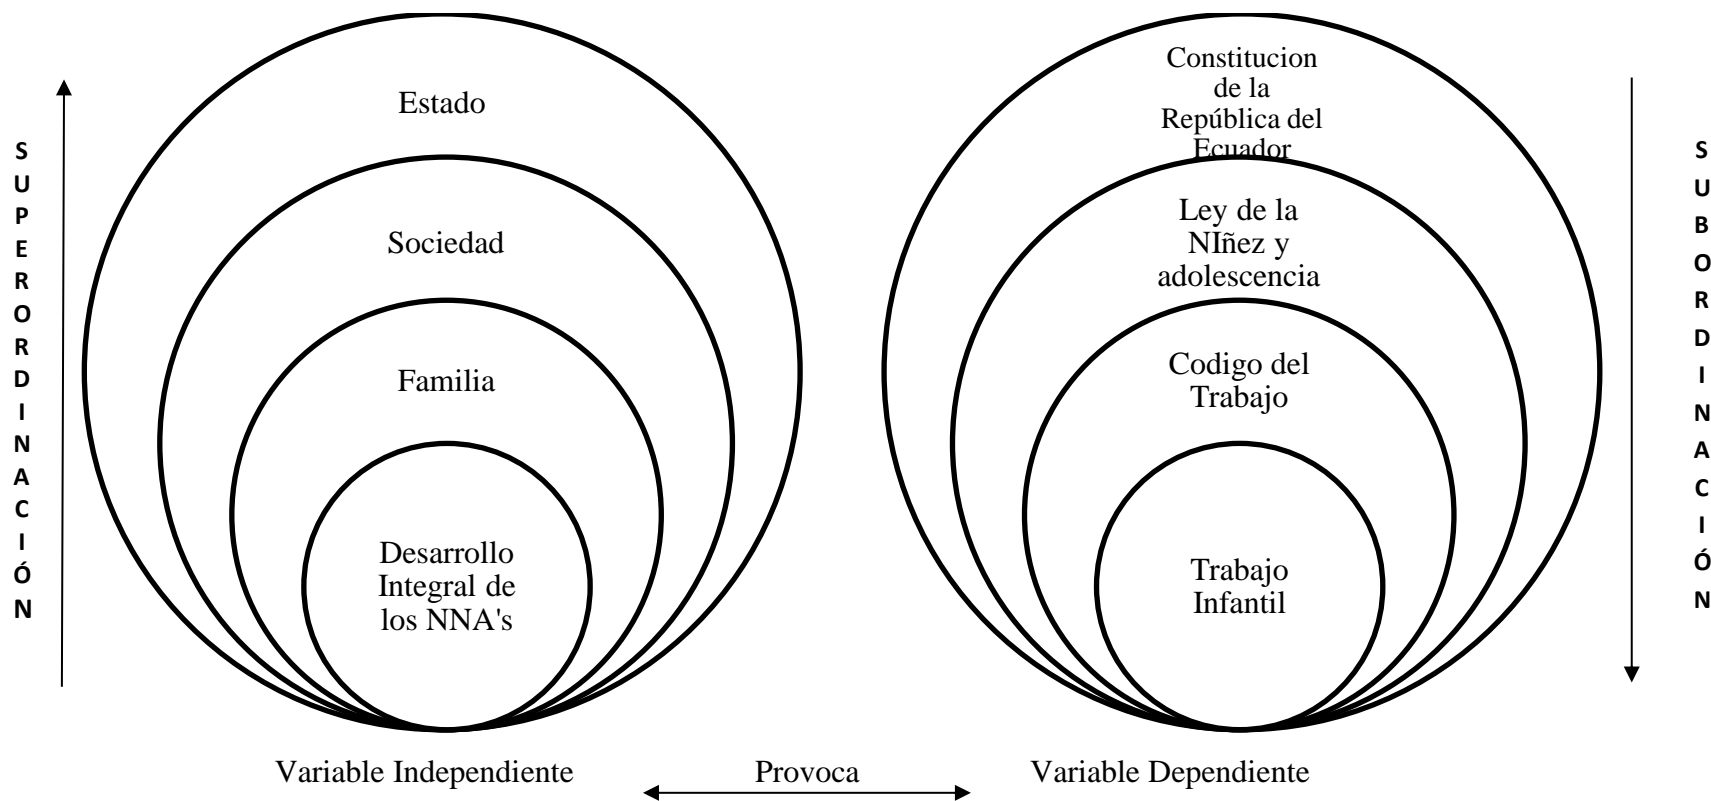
SUPERORDINACIÓN

Estado

Sociedad

Familia

Desarrollo Integral de los NNA's

Constitucion de la República del Ecuador

Ley de la NIñez y adolescencia

Codigo del Trabajo

Trabajo Infantil

SUBORDINACIÓN

Variable Independiente

Provoca

Variable Dependiente